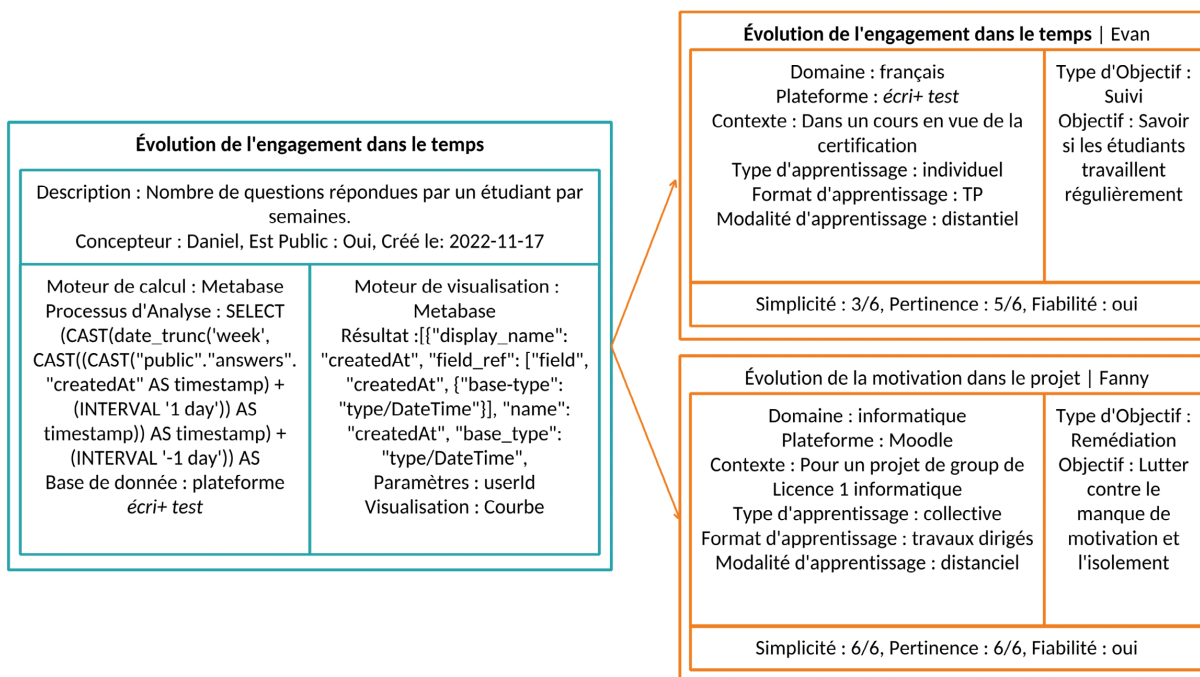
**Évolution de l'engagement dans le temps**

Description : Nombre de questions répondues par un étudiant par semaines.
Concepteur : Daniel, Est Public : Oui, Créé le: 2022-11-17

Moteur de calcul : Metabase
Processus d'Analyse : SELECT (CAST(date_trunc('week', CAST((CAST("public"."answers". "createdAt" AS timestamp) + (INTERVAL '1 day')) AS timestamp)) AS timestamp) + (INTERVAL '-1 day')) AS
Base de donnée : plateforme *écri+ test*

Moteur de visualisation : Metabase
Résultat :[{"display_name": "createdAt", "field_ref": ["field", "createdAt", {"base-type": "type/DateTime"}], "name": "createdAt", "base_type": "type/DateTime",
Paramètres : userId
Visualisation : Courbe

**Évolution de l'engagement dans le temps** | Evan

Domaine : français
Plateforme : *écri+ test*
Contexte : Dans un cours en vue de la certification
Type d'apprentissage : individuel
Format d'apprentissage : TP
Modalité d'apprentissage : distantiel

Type d'Objectif : Suivi
Objectif : Savoir si les étudiants travaillent régulièrement

Simplicité : 3/6, Pertinence : 5/6, Fiabilité : oui

Évolution de la motivation dans le projet | Fanny

Domaine : informatique
Plateforme : Moodle
Contexte : Pour un projet de group de Licence 1 informatique
Type d'apprentissage : collective
Format d'apprentissage : travaux dirigés
Modalité d'apprentissage : distanciel

Type d'Objectif : Remédiation
Objectif : Lutter contre le manque de motivation et l'isolement

Simplicité : 6/6, Pertinence : 6/6, Fiabilité : oui